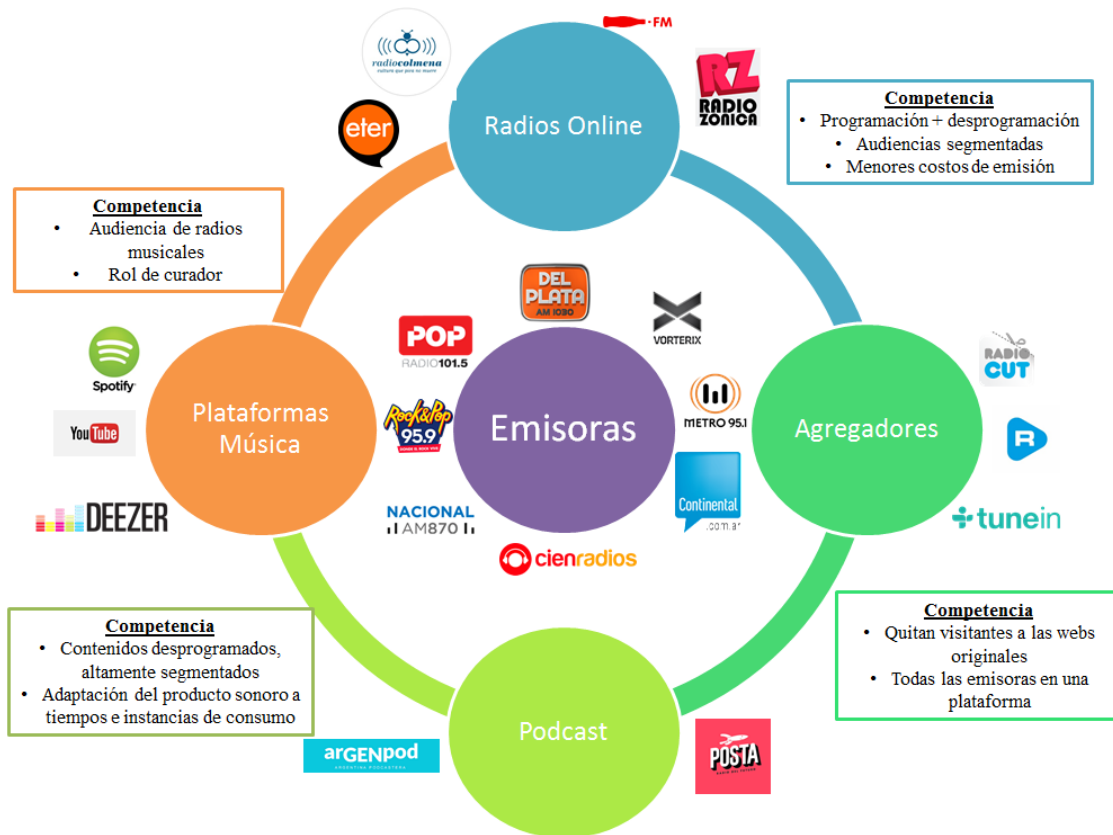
radiocolmena
cultura que pica no muere

FM

RZ
RADIO
ZONICA

eter

Radios Online

**Competencia**
• Programación + desprogramación
• Audiencias segmentadas
• Menores costos de emisión

**Competencia**
• Audiencia de radios musicales
• Rol de curador

DEL PLATA
AM 1030

VORTERIX

POP
RADIO 101.5

Spotify

RADIO CUT

YouTube

Rock&Pop
95.9

Plataformas Música

Emisoras

METRO 95.1

Agregadores

Continental
.com.ar

DEEZER

NACIONAL
AM870

cienradios

tunein

**Competencia**
• Contenidos desprogramados, altamente segmentados
• Adaptación del producto sonoro a tiempos e instancias de consumo

**Competencia**
• Quitan visitantes a las webs originales
• Todas las emisoras en una plataforma

argENpod
ARGENTINA PODCASTERA

Podcast

POSTA